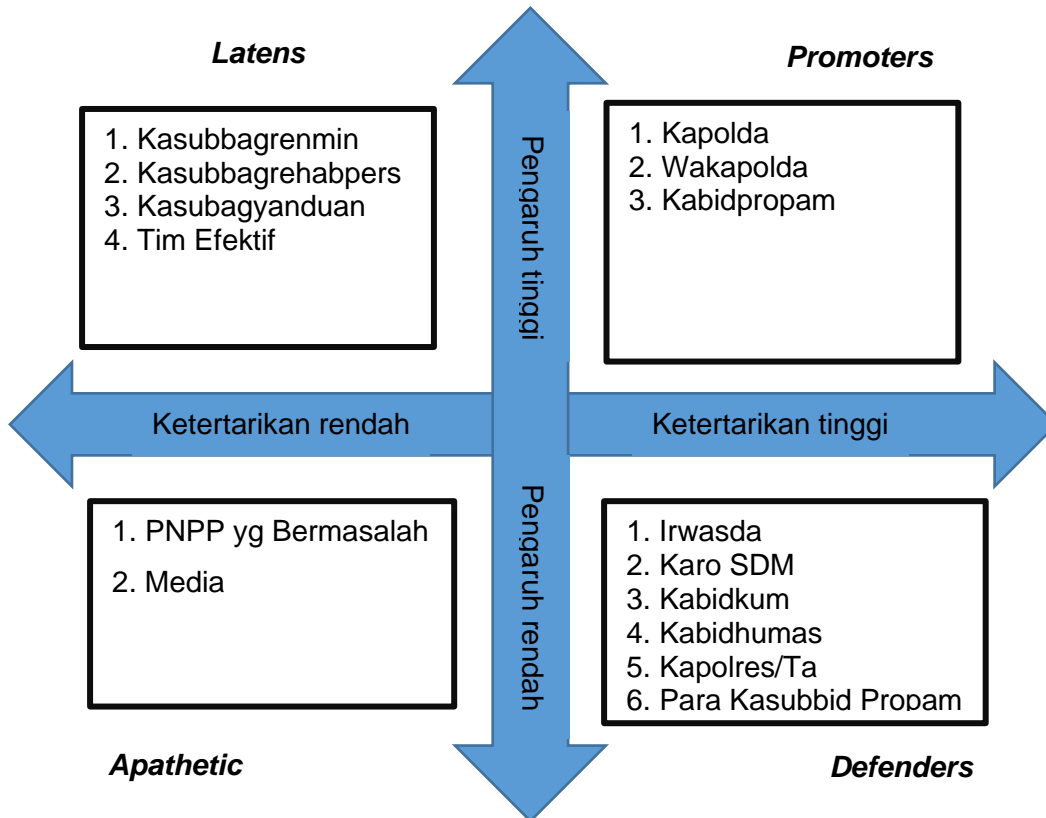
Latens

Promoters

1. Kasubbagrenmin
2. Kasubbagrehabpers
3. Kasubagyanduan
4. Tim Efektif

Pengaruh tinggi

1. Kapolda
2. Wakapolda
3. Kabidpropam

Ketertarikan rendah

Ketertarikan tinggi

1. PNPP yg Bermasalah
2. Media

Pengaruh rendah

1. Irwasda
2. Karo SDM
3. Kabidkum
4. Kabidhumas
5. Kapolres/Ta
6. Para Kasubbid Propam

Apathetic

Defenders